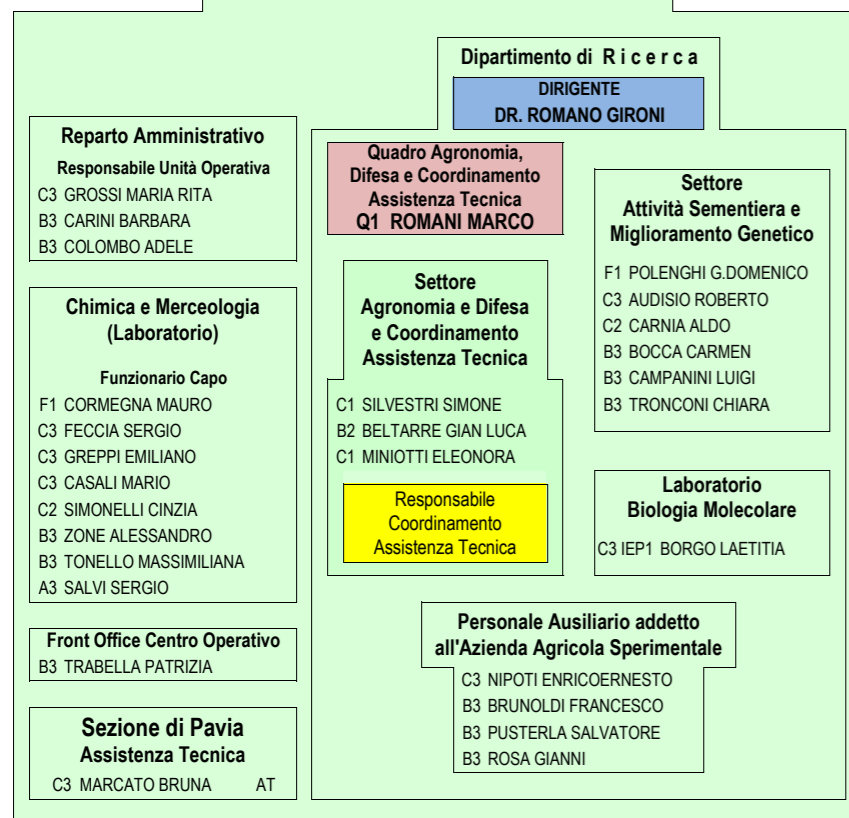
Dipartimento di R i c e r c a

DIRIGENTE
DR. ROMANO GIRONI

Reparto Amministrativo
Responsabile Unità Operativa
C3 GROSSI MARIA RITA
B3 CARINI BARBARA
B3 COLOMBO ADELE

Chimica e Merceologia (Laboratorio)
Funzionario Capo
F1 CORMEGNA MAURO
C3 FECCIA SERGIO
C3 GREPPI EMILIANO
C3 CASALI MARIO
C2 SIMONELLI CINZIA
B3 ZONE ALESSANDRO
B3 TONELLO MASSIMILIANA
A3 SALVI SERGIO

Front Office Centro Operativo
B3 TRABELLA PATRIZIA

Sezione di Pavia
Assistenza Tecnica
C3 MARCATO BRUNA AT

Quadro Agronomia, Difesa e Coordinamento Assistenza Tecnica
Q1 ROMANI MARCO

Settore
Agronomia e Difesa e Coordinamento Assistenza Tecnica
C1 SILVESTRI SIMONE
B2 BELTARRE GIAN LUCA
C1 MINIOTTI ELEONORA

Responsabile Coordinamento Assistenza Tecnica

Settore
Attività Sementiera e Miglioramento Genetico
F1 POLENGHI G.DOMENICO
C3 AUDISIO ROBERTO
C2 CARNIA ALDO
B3 BOCCA CARMEN
B3 CAMPANINI LUIGI
B3 TRONCONI CHIARA

Laboratorio
Biologia Molecolare
C3 IEP1 BORGO LAETITIA

Personale Ausiliario addetto all'Azienda Agricola Sperimentale
C3 NIPOTI ENRICOERNESTO
B3 BRUNOLDI FRANCESCO
B3 PUSTERLA SALVATORE
B3 ROSA GIANNI